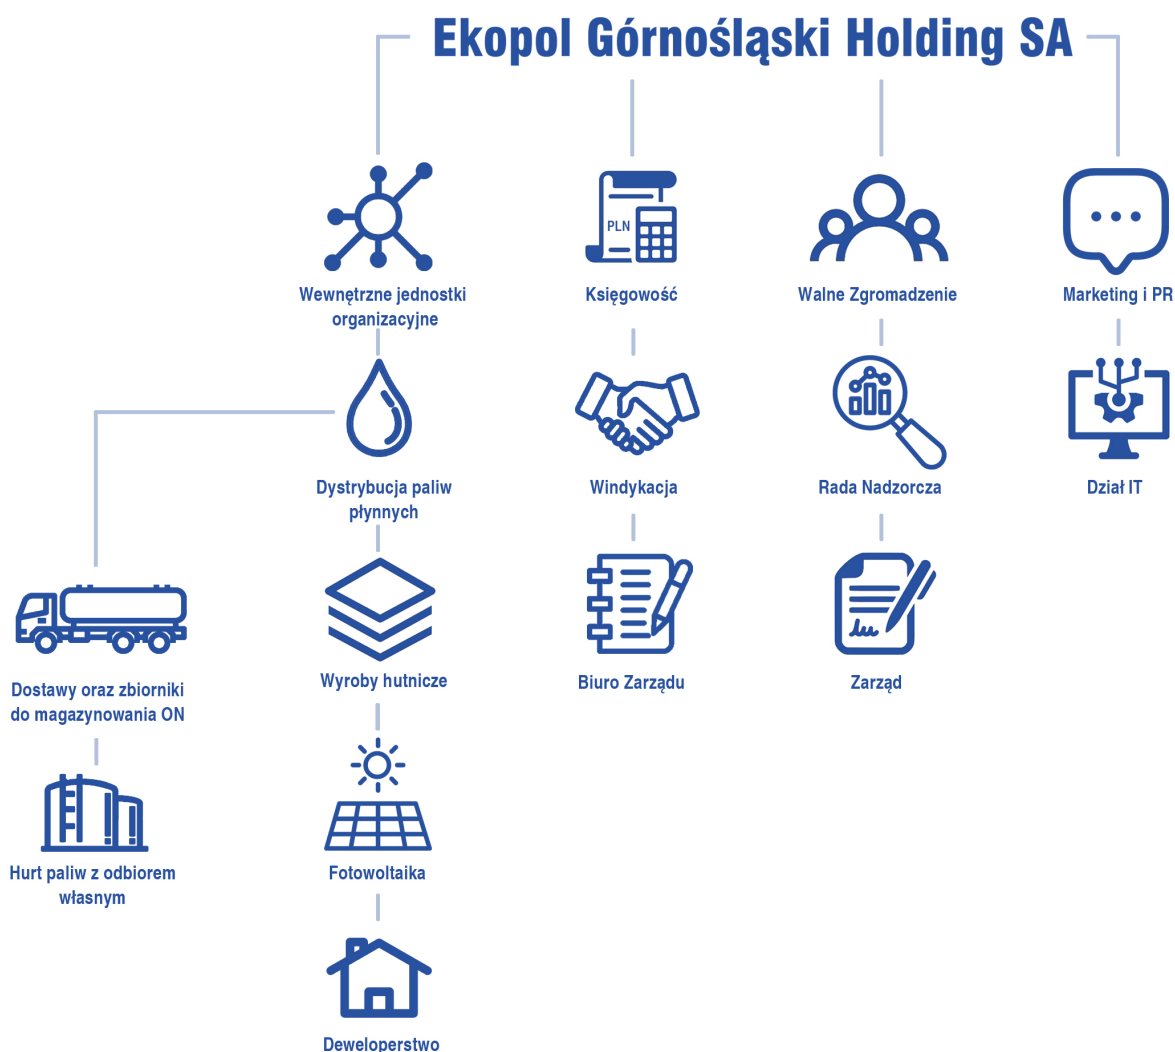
Ekopol Górnośląski Holding SA

Wewnętrzne jednostki organizacyjne

PLN

Księgowość

Walne Zgromadzenie

Marketing i PR

Dystrybucja paliw płynnych

Windykacja

Rada Nadzorcza

Dział IT

Dostawy oraz zbiorniki do magazynowania ON

Wyroby hutnicze

Biuro Zarządu

Zarząd

Hurt paliw z odbiorem własnym

Fotowoltaika

Deweloperstwo